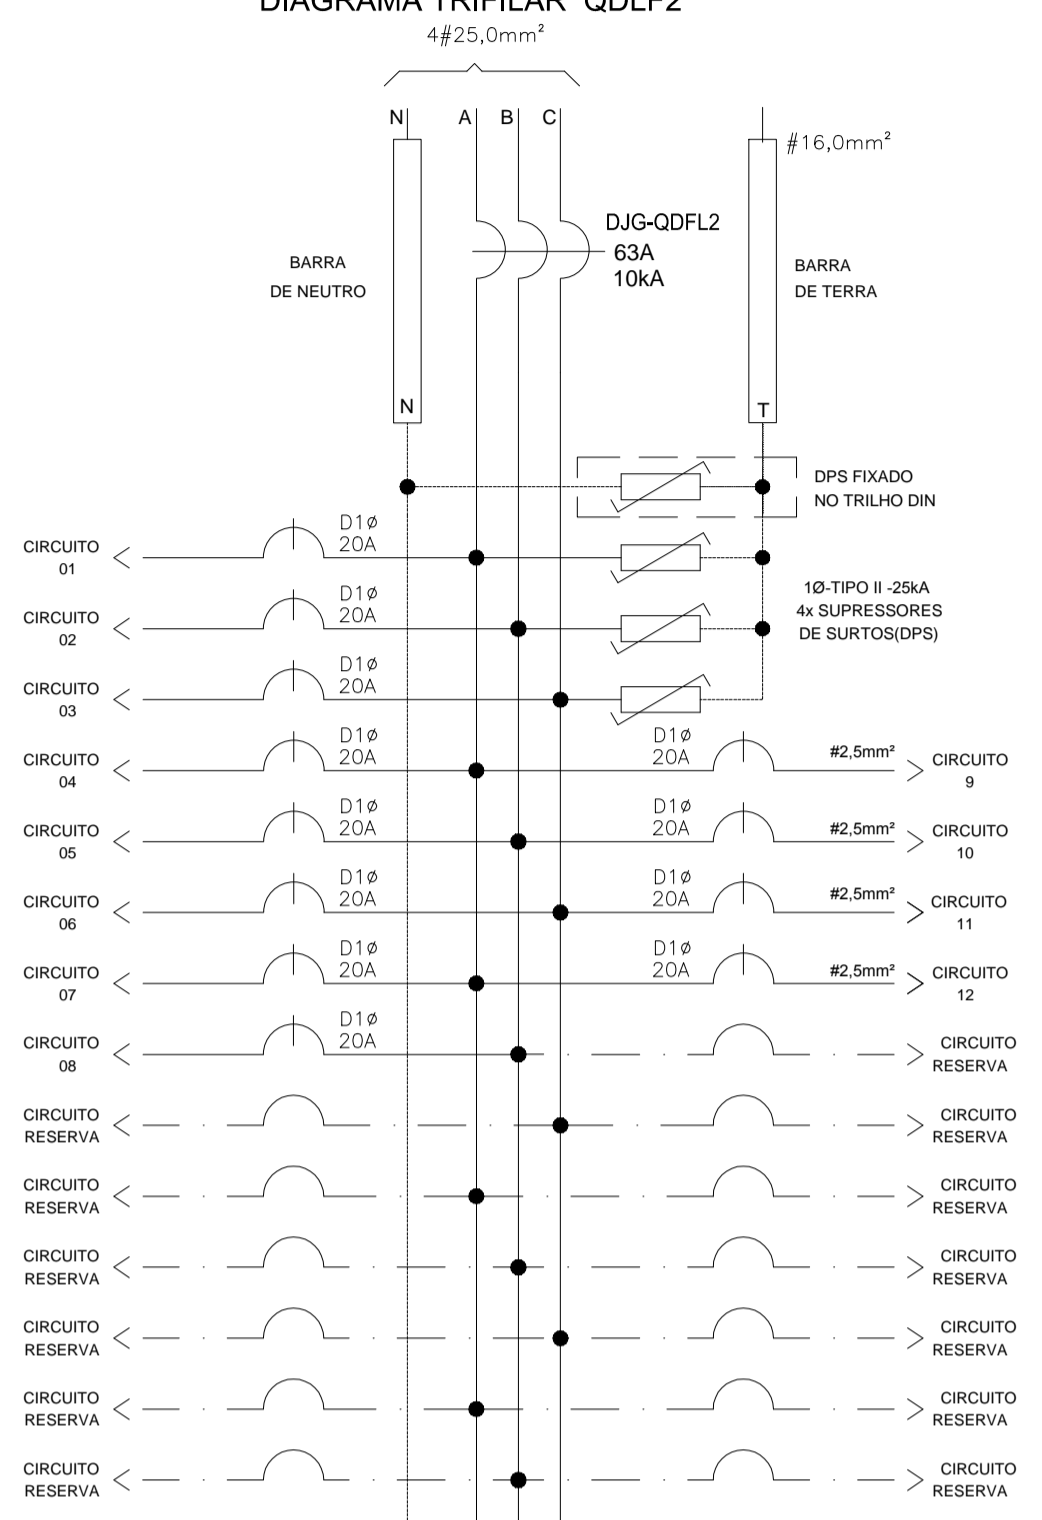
DIAGRAMA TRIFILAR QDLF2
4#25,0mm²

N A B C
#16,0mm²

DJG-QDFL2
63A
10kA

BARRA
DE NEUTRO

BARRA
DE TERRA

N
T

DPS FIXADO
NO TRILHO DIN

1Ø-TIPO II -25kA
4x SUPRESSORES
DE SURTOS(DPS)

CIRCUITO 01 D1ø 20A
CIRCUITO 02 D1ø 20A
CIRCUITO 03 D1ø 20A
CIRCUITO 04 D1ø 20A D1ø 20A #2,5mm² CIRCUITO 9
CIRCUITO 05 D1ø 20A D1ø 20A #2,5mm² CIRCUITO 10
CIRCUITO 06 D1ø 20A D1ø 20A #2,5mm² CIRCUITO 11
CIRCUITO 07 D1ø 20A D1ø 20A #2,5mm² CIRCUITO 12
CIRCUITO 08 D1ø 20A CIRCUITO RESERVA
CIRCUITO RESERVA CIRCUITO RESERVA
CIRCUITO RESERVA CIRCUITO RESERVA
CIRCUITO RESERVA CIRCUITO RESERVA
CIRCUITO RESERVA CIRCUITO RESERVA
CIRCUITO RESERVA CIRCUITO RESERVA
CIRCUITO RESERVA CIRCUITO RESERVA